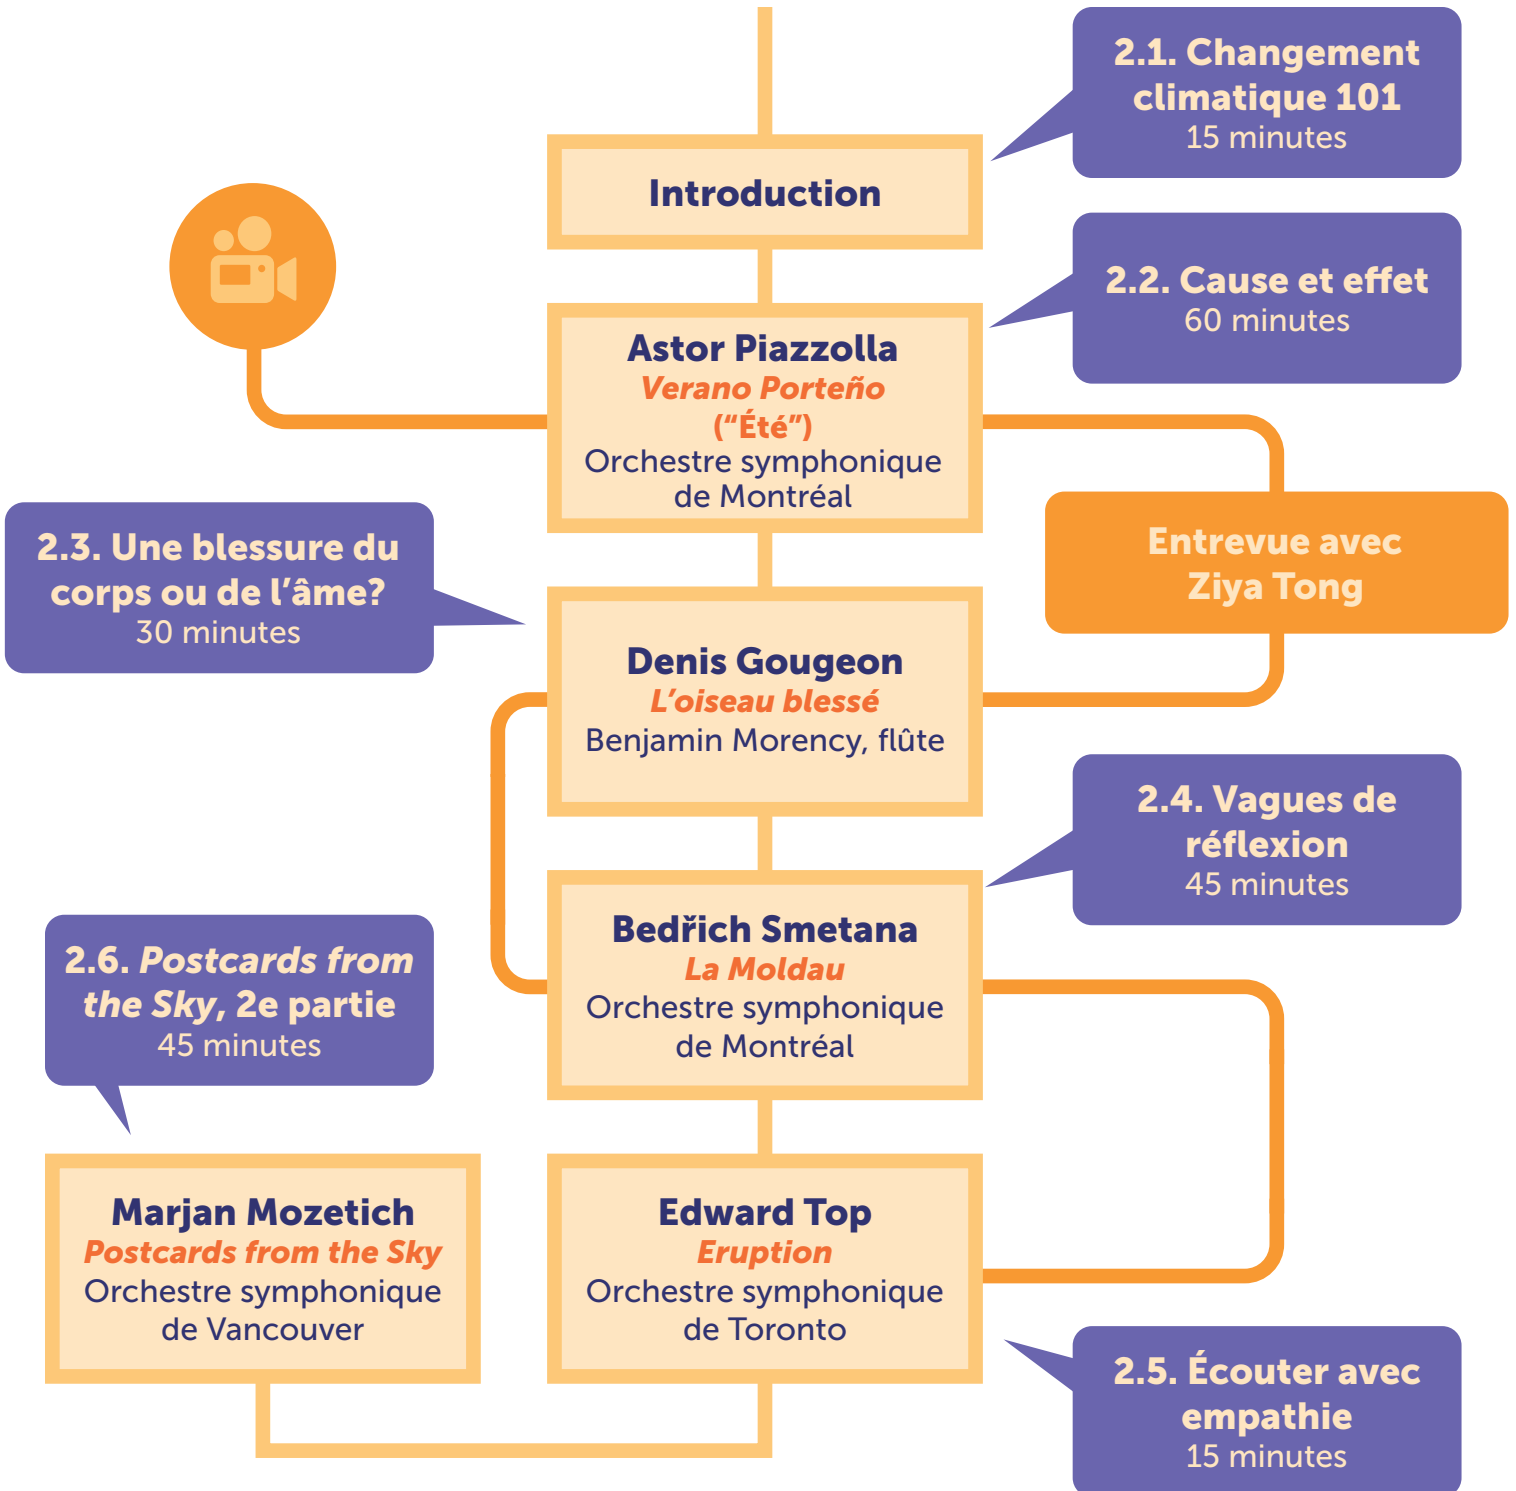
2.1. Changement climatique 101
15 minutes

Introduction

2.2. Cause et effet
60 minutes

Astor Piazzolla
Verano Porteño
("Été")
Orchestre symphonique de Montréal

Entrevue avec Ziya Tong

2.3. Une blessure du corps ou de l'âme?
30 minutes

Denis Gougeon
L'oiseau blessé
Benjamin Morency, flûte

2.4. Vagues de réflexion
45 minutes

2.6. Postcards from the Sky, 2e partie
45 minutes

Bedřich Smetana
La Moldau
Orchestre symphonique de Montréal

Marjan Mozetich
Postcards from the Sky
Orchestre symphonique de Vancouver

Edward Top
Eruption
Orchestre symphonique de Toronto

2.5. Écouter avec empathie
15 minutes